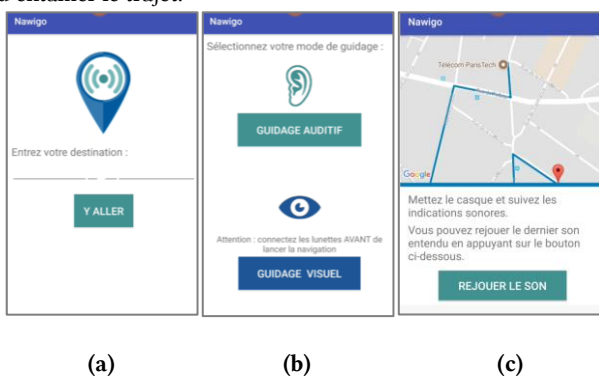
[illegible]

Nawigo

Entrez votre destination :

Y ALLER

Nawigo

Sélectionnez votre mode de guidage :

GUIDAGE AUDITIF

Attention : connectez les lunettes AVANT de lancer la navigation

GUIDAGE VISUEL

Nawigo

Télécom ParisTech

Google

Mettez le casque et suivez les indications sonores.

Vous pouvez rejouer le dernier son entendu en appuyant sur le bouton ci-dessous.

REJOUER LE SON

(a)

(b)

(c)